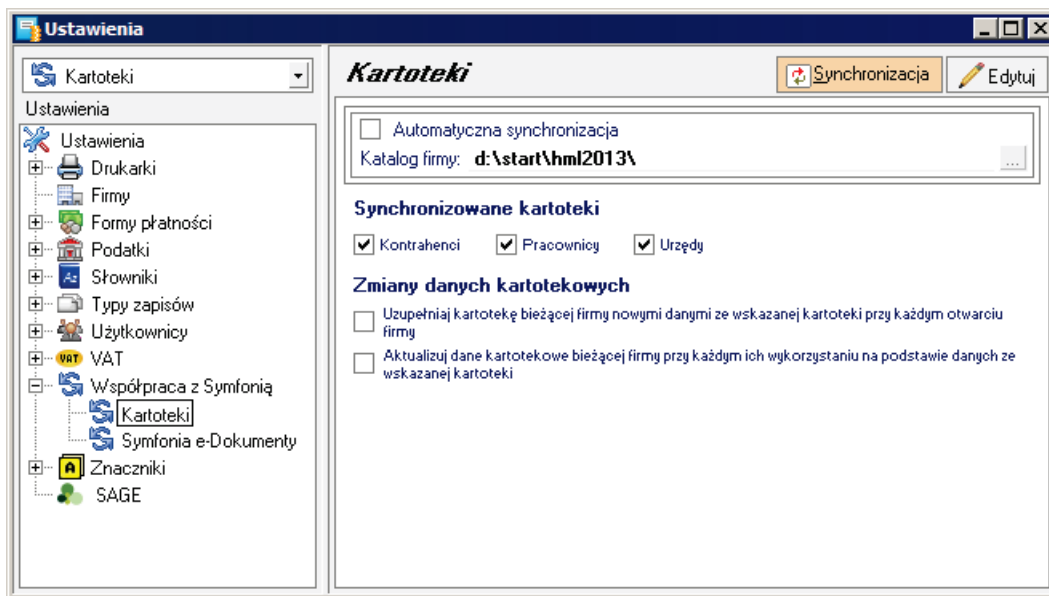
Ustawienia

Kartoteki

Ustawienia

Ustawienia
Drukarki
Firmy
Formy płatności
Podatki
Słowniki
Typy zapisów
Użytkownicy
VAT VAT
Współpraca z Symfonią
Kartoteki
Symfonia e-Dokumenty
A Znaczniki
SAGE

Kartoteki

Synchronizacja

Edytuj

Automatyczna synchronizacja

Katalog firmy: d:\start\hml2013\

...

Synchronizowane kartoteki

Kontrahenci
Pracownicy
Urzędy

Zmiany danych kartotekowych

Uzupełniaj kartotekę bieżącej firmy nowymi danymi ze wskazanej kartoteki przy każdym otwarciu firmy

Aktualizuj dane kartotekowe bieżącej firmy przy każdym ich wykorzystaniu na podstawie danych ze wskazanej kartoteki